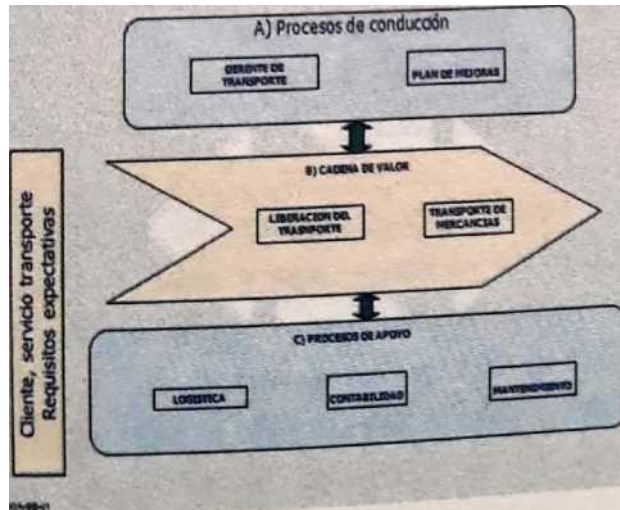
A) Procesos de conducción

GERENTE DE TRANSPORTE

PLAN DE MEJORAS

B) CADENA DE VALOR

LIBERACION DEL TRANSPORTE

TRANSPORTE DE MERCANCIAS

C) PROCESOS DE APOYO

LOGISTICA

CONTABILIDAD

MANTENIMIENTO

Cliente, servicio transporte
Requisitos expectativas

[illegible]